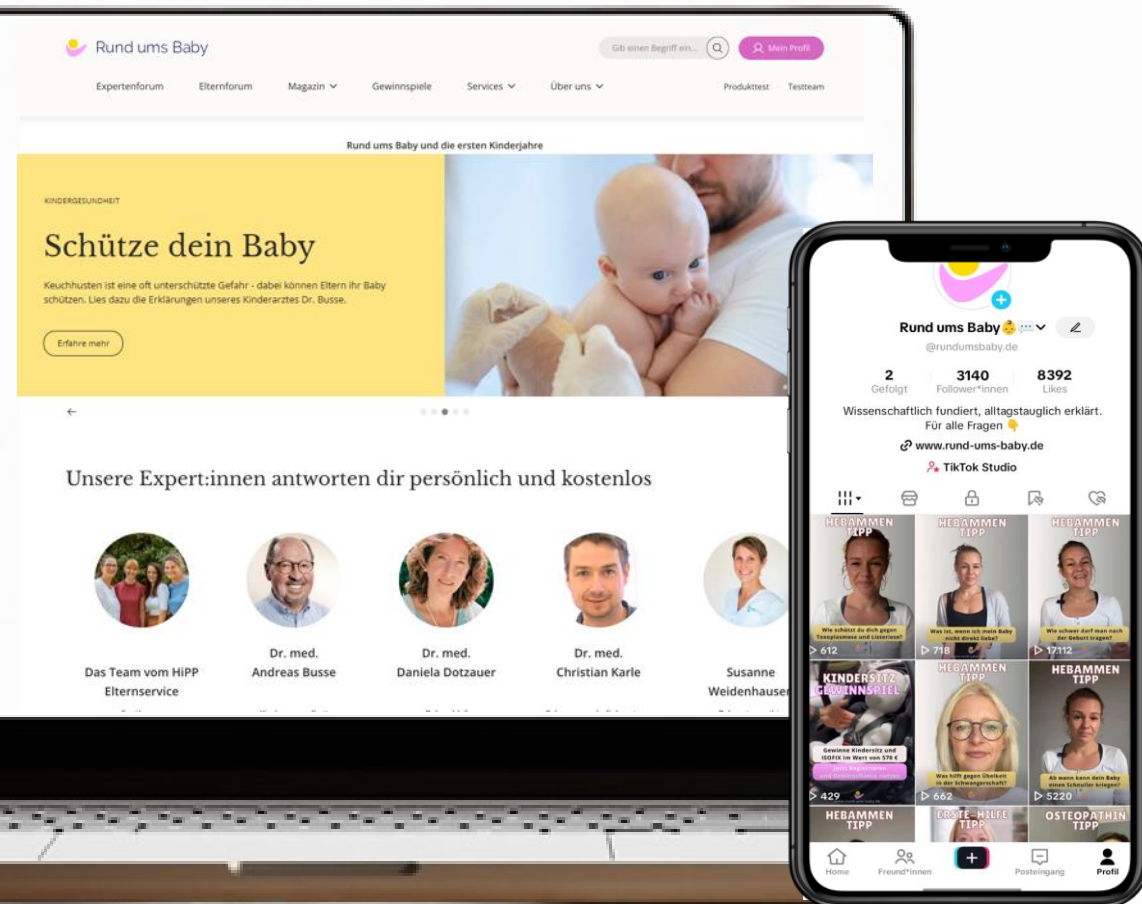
Rund ums Baby

Gib einen Begriff ein...

Mein Profil

Expertenforum Elternforum Magazin Gewinnspiele Services Über uns Produkttest Testteam

Rund ums Baby und die ersten Kinderjahre

KINDERGESUNDHEIT

Schütze dein Baby

Keuchhusten ist eine oft unterschätzte Gefahr - dabei können Eltern ihr Baby schützen. Lies dazu die Erklärungen unseres Kinderarztes Dr. Busse.

Erfahre mehr

Unsere Expert:innen antworten dir persönlich und kostenlos

Das Team vom HiPP Elternservice

Dr. med. Andreas Busse

Dr. med. Daniela Dotzauer

Dr. med. Christian Karle

Susanne Weidenhauser

Rund ums Baby

@rundumsbaby.de

2 Gefolgt

3140 Follower*innen

8392 Likes

Wissenschaftlich fundiert, alltagstauglich erklärt. Für alle Fragen

www.rund-ums-baby.de

TikTok Studio

HEBAMMEN TIPP

Wie schützt du dich gegen Toxoplasmose und Listeriose?

612

HEBAMMEN TIPP

Was ist, wenn ich mein Baby nicht direkt liebe?

718

HEBAMMEN TIPP

Wie schwer darf man nach der Geburt tragen?

17.1K

KINDERSITZ GEWINNSPIEL

Gewinne Kindersitz und ISOFIX im Wert von 570 €

429

HEBAMMEN TIPP

Was hilft gegen Übelkeit in der Schwangerschaft?

662

HEBAMMEN TIPP

Ab wann kann dein Baby einen Schnuller kriegen?

5220

HEBAMMEN TIPP

ERSTE-HILFE TIPP

OSTEOPATHIN TIPP

Home Freund*innen Posteingang Profil